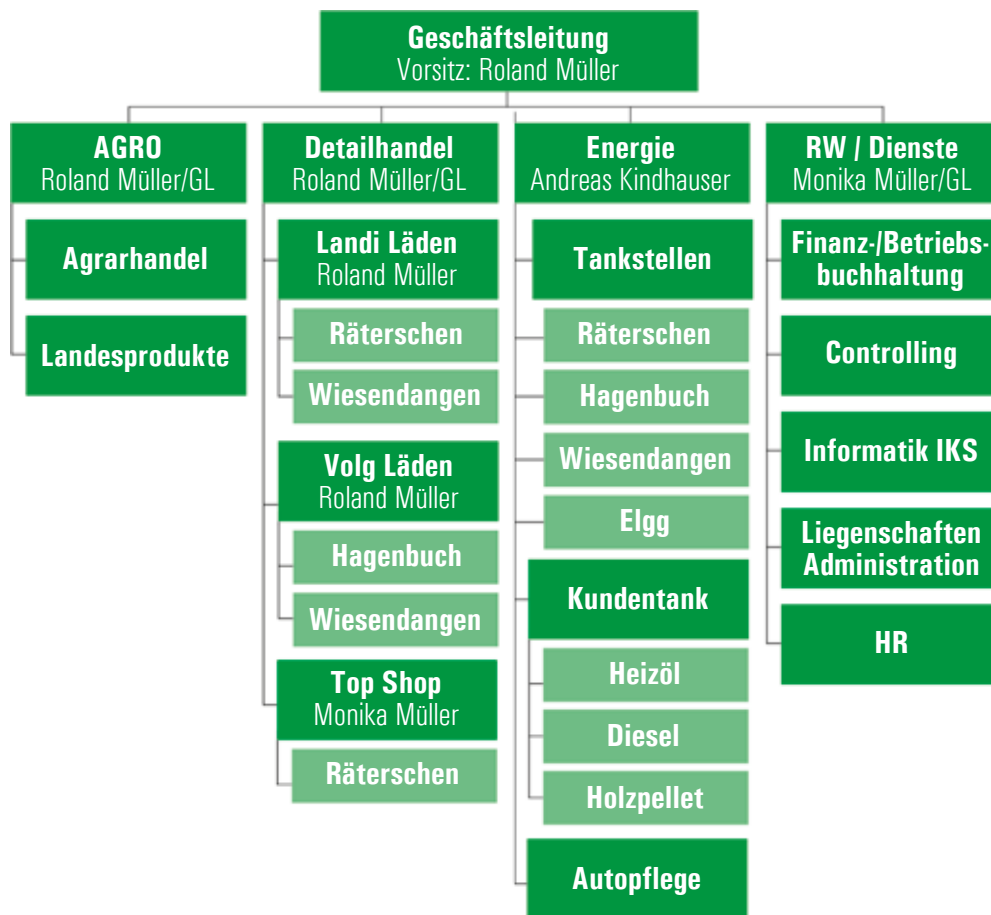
Geschäftsleitung
Vorsitz: Roland Müller

AGRO
Roland Müller/GL

Agrarhandel

Landesprodukte

Detailhandel
Roland Müller/GL

Landi Läden
Roland Müller

Räterschen

Wiesendangen

Volg Läden
Roland Müller

Hagenbuch

Wiesendangen

Top Shop
Monika Müller

Räterschen

Energie
Andreas Kindhauser

Tankstellen

Räterschen

Hagenbuch

Wiesendangen

Elgg

Kundentank

Heizöl

Diesel

Holzpellet

Autopflege

RW / Dienste
Monika Müller/GL

Finanz-/Betriebsbuchhaltung

Controlling

Informatik IKS

Liegenschaften Administration

HR